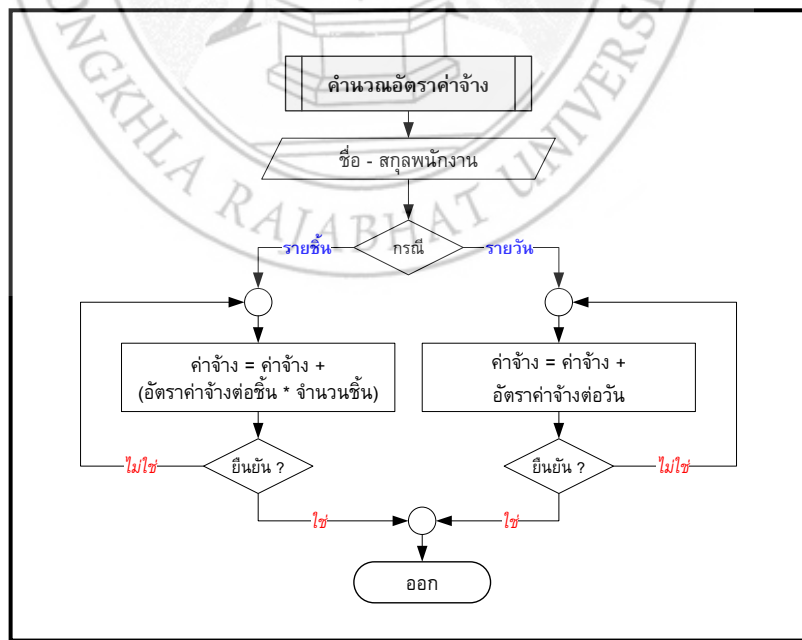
NGKHLA RAJABHAT UNIVERS

คำนวณอัตราค่าจ้าง

ชื่อ - สกุลพนักงาน

รายชิ้น

กรณี

รายวัน

ค่าจ้าง = ค่าจ้าง + (อัตราค่าจ้างต่อชิ้น * จำนวนชิ้น)

ค่าจ้าง = ค่าจ้าง + อัตราค่าจ้างต่อวัน

ไม่ใช่

ยืนยัน ?

ยืนยัน ?

ไม่ใช่

ใช่

ใช่

ออก